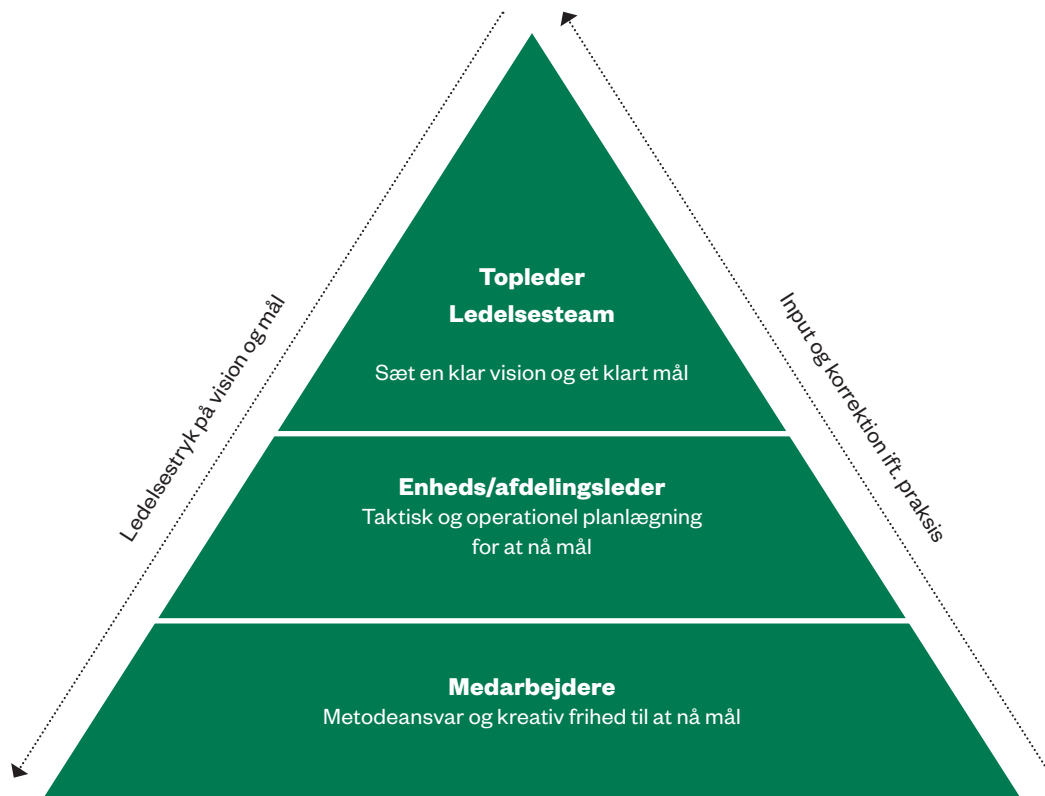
Ledelsestryk på vision og mål

Topleder
Ledelsesteam

Sæt en klar vision og et klart mål

Enheds/afdelingsleder
Taktisk og operationel planlægning for at nå mål

Medarbejdere
Metodeansvar og kreativ frihed til at nå mål

Input og korrektion ift. praksis